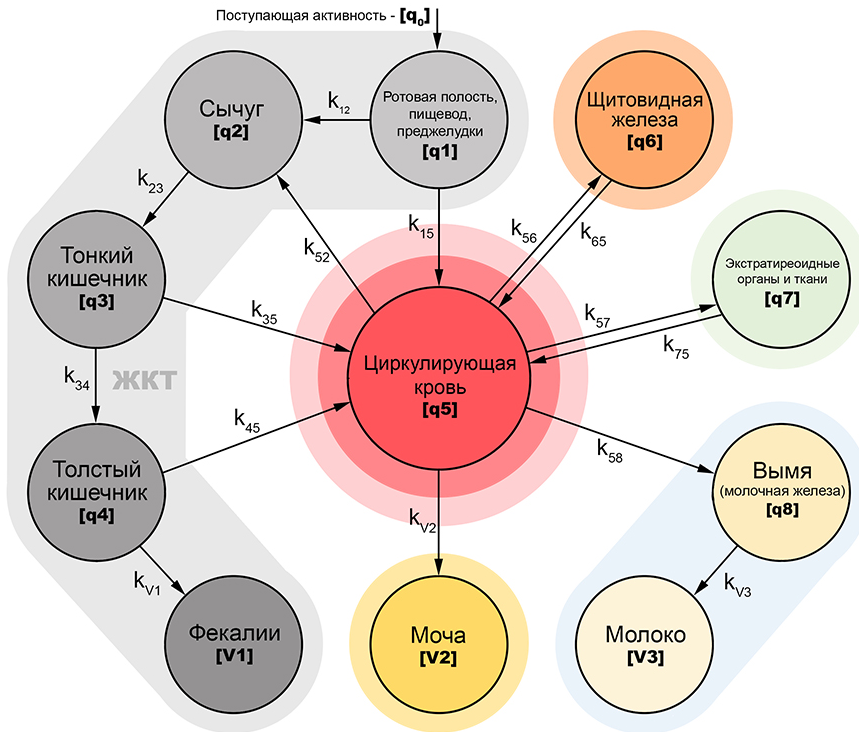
Поступающая активность - **[$q_0$]**

Ротовая полость, пищевод, преджелудки
**[q1]**

$k_{12}$

Сычуг
**[q2]**

Щитовидная железа
**[q6]**

$k_{23}$

$k_{52}$

$k_{15}$

$k_{56}$

$k_{65}$

Тонкий кишечник
**[q3]**

Экстратиреоидные органы и ткани
**[q7]**

$k_{35}$

$k_{57}$

Циркулирующая кровь
**[q5]**

$k_{75}$

$k_{34}$

ЖКТ

$k_{45}$

$k_{58}$

Толстый кишечник
**[q4]**

Вымя
(молочная железа)
**[q8]**

$k_{V2}$

$k_{V1}$

$k_{V3}$

Фекалии
**[V1]**

Моча
**[V2]**

Молоко
**[V3]**